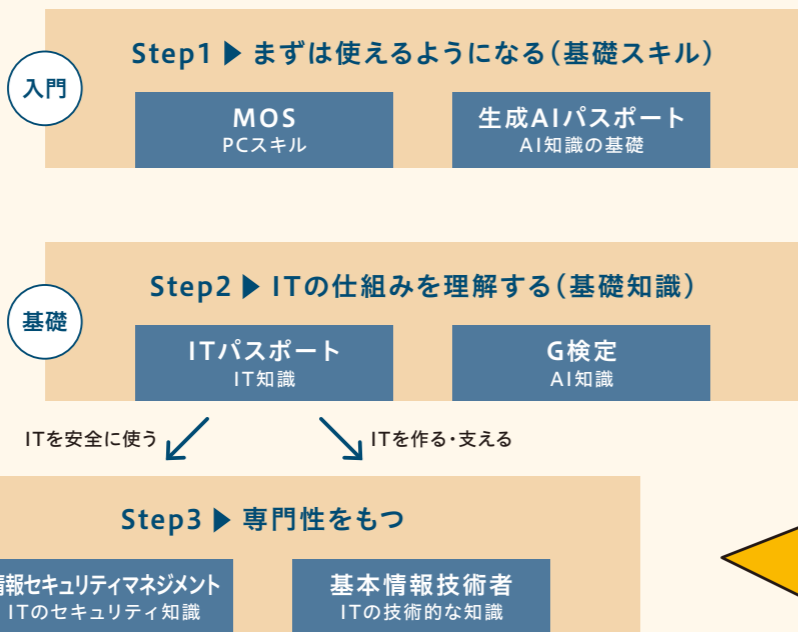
入門

Step1 ▶ まずは使えるようになる(基礎スキル)

MOS
PCスキル

生成AIパスポート
AI知識の基礎

基礎

Step2 ▶ ITの仕組みを理解する(基礎知識)

ITパスポート
IT知識

G検定
AI知識

ITを安全に使う

ITを作る・支える

Step3 ▶ 専門性をもつ

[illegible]報セキュリティマネジメント
ITのセキュリティ知識

基本情報技術者
ITの技術的な知識